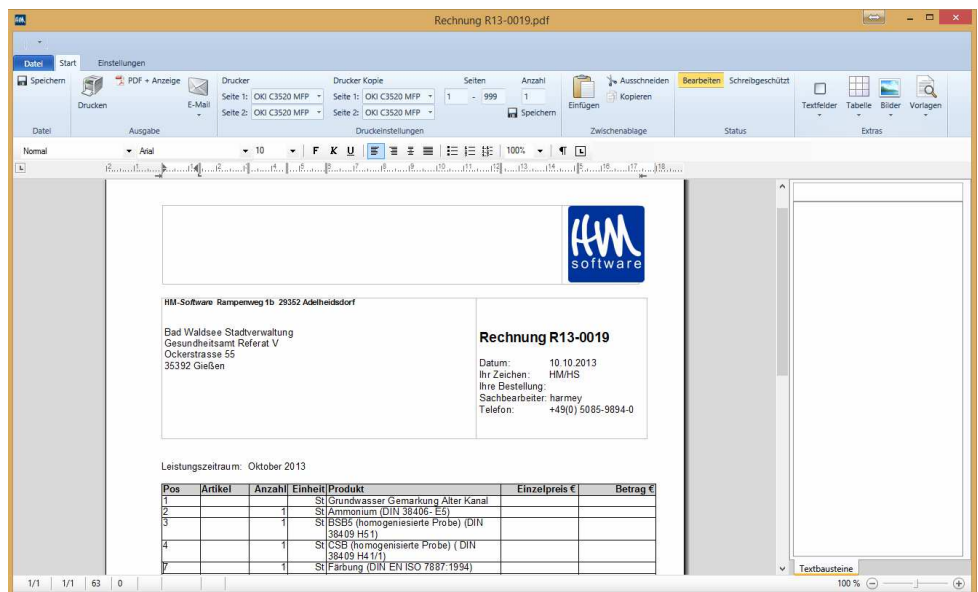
Rechnung R13-0019.pdf

Datei Start Einstellungen

Speichern
Datei

Drucken
PDF + Anzeige
E-Mail
Ausgabe

Drucker
Seite 1: OKI C3520 MFP
Seite 2: OKI C3520 MFP
Drucker Kopie
Seite 1: OKI C3520 MFP
Seite 2: OKI C3520 MFP
Seiten
1 - 999
Anzahl
1
Speichern
Druckeinstellungen

Einfügen
Ausschneiden
Kopieren
Zwischenablage

Bearbeiten Schreibgeschützt
Status

Textfelder Tabelle Bilder Vorlagen
Extras

Normal Arial 10 F K U 100 %

HM software

HM-Software Rampenweg 1b 29352 Adelheidsdorf

Bad Waldsee Stadtverwaltung
Gesundheitsamt Referat V
Ockerstrasse 55
35392 Gießen

Rechnung R13-0019

Datum: 10.10.2013
Ihr Zeichen: HM/HS
Ihre Bestellung:
Sachbearbeiter: harmey
Telefon: +49(0) 5085-9894-0

Leistungszeitraum: Oktober 2013

| Pos | Artikel | Anzahl | Einheit | Produkt | Einzelpreis € | Betrag € |
|---|---|---|---|---|---|---|
| 1 | | | St | Grundwasser Gemarkung Alter Kanal | | |
| 2 | | 1 | St | Ammonium (DIN 38406- E5) | | |
| 3 | | 1 | St | BSB5 (homogenisierte Probe) (DIN 38409 H51) | | |
| 4 | | 1 | St | CSB (homogenisierte Probe) ( DIN 38409 H41/1) | | |
| 7 | | 1 | St | Färbung (DIN EN ISO 7887:1994) | | |

Textbausteine

1/1 1/1 63 0
100 %